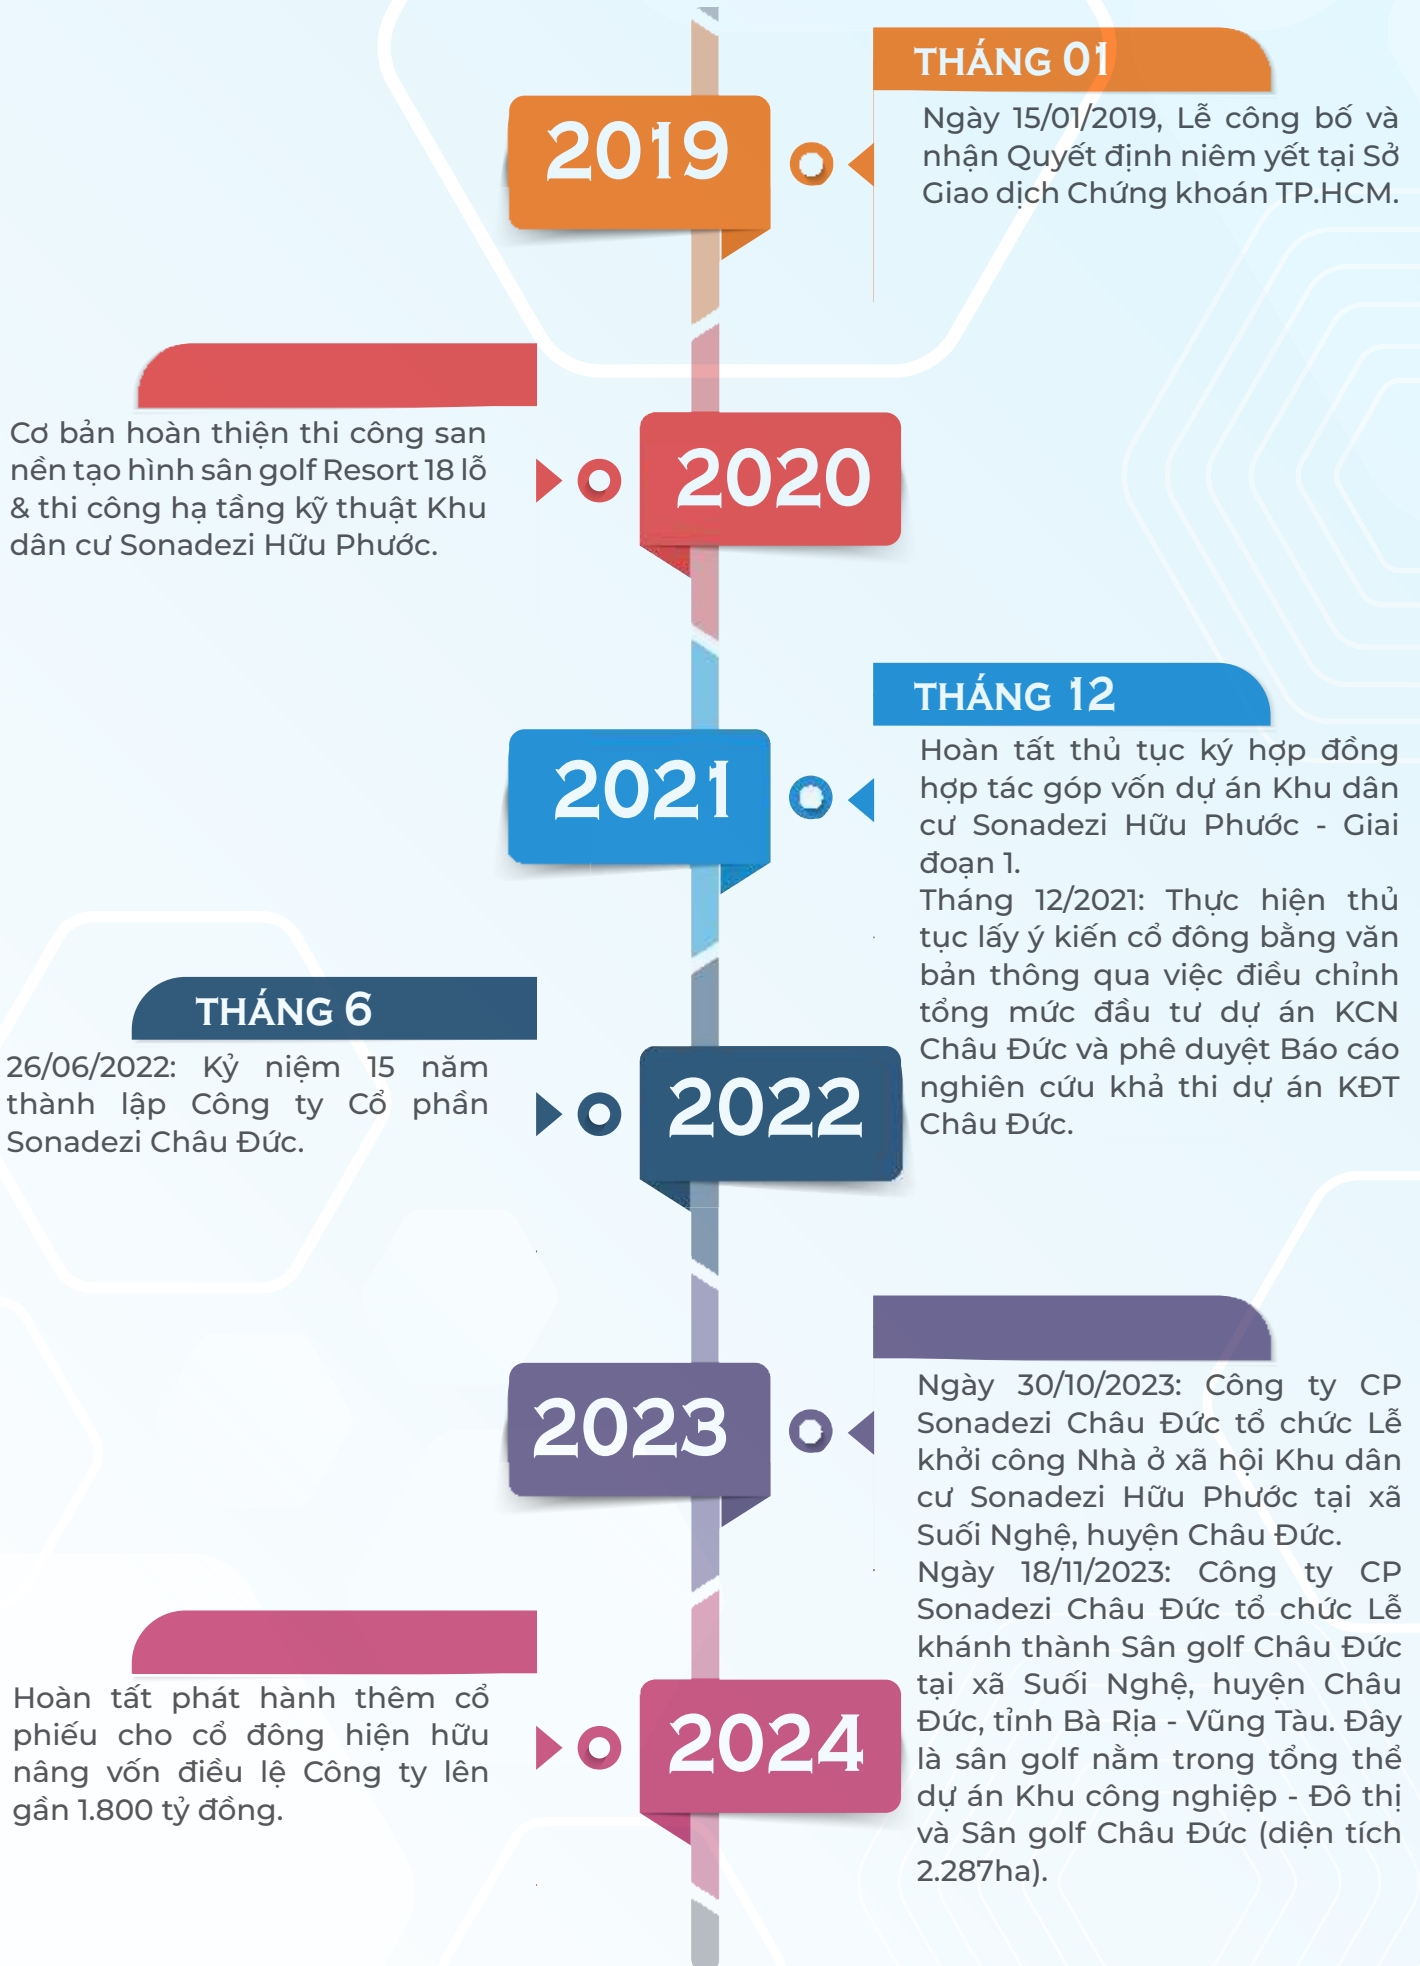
THÁNG 01

2019

Ngày 15/01/2019, Lễ công bố và nhận Quyết định niêm yết tại Sở Giao dịch Chứng khoán TP.HCM.

Cơ bản hoàn thiện thi công san nền tạo hình sân golf Resort 18 lỗ & thi công hạ tầng kỹ thuật Khu dân cư Sonadezi Hữu Phước.

2020

THÁNG 12

2021

Hoàn tất thủ tục ký hợp đồng hợp tác góp vốn dự án Khu dân cư Sonadezi Hữu Phước - Giai đoạn 1.
Tháng 12/2021: Thực hiện thủ tục lấy ý kiến cổ đông bằng văn bản thông qua việc điều chỉnh tổng mức đầu tư dự án KCN Châu Đức và phê duyệt Báo cáo nghiên cứu khả thi dự án KĐT Châu Đức.

THÁNG 6

26/06/2022: Kỷ niệm 15 năm thành lập Công ty Cổ phần Sonadezi Châu Đức.

2022

2023

Ngày 30/10/2023: Công ty CP Sonadezi Châu Đức tổ chức Lễ khởi công Nhà ở xã hội Khu dân cư Sonadezi Hữu Phước tại xã Suối Nghệ, huyện Châu Đức.
Ngày 18/11/2023: Công ty CP Sonadezi Châu Đức tổ chức Lễ khánh thành Sân golf Châu Đức tại xã Suối Nghệ, huyện Châu Đức, tỉnh Bà Rịa - Vũng Tàu. Đây là sân golf nằm trong tổng thể dự án Khu công nghiệp - Đô thị và Sân golf Châu Đức (diện tích 2.287ha).

Hoàn tất phát hành thêm cổ phiếu cho cổ đông hiện hữu nâng vốn điều lệ Công ty lên gần 1.800 tỷ đồng.

2024